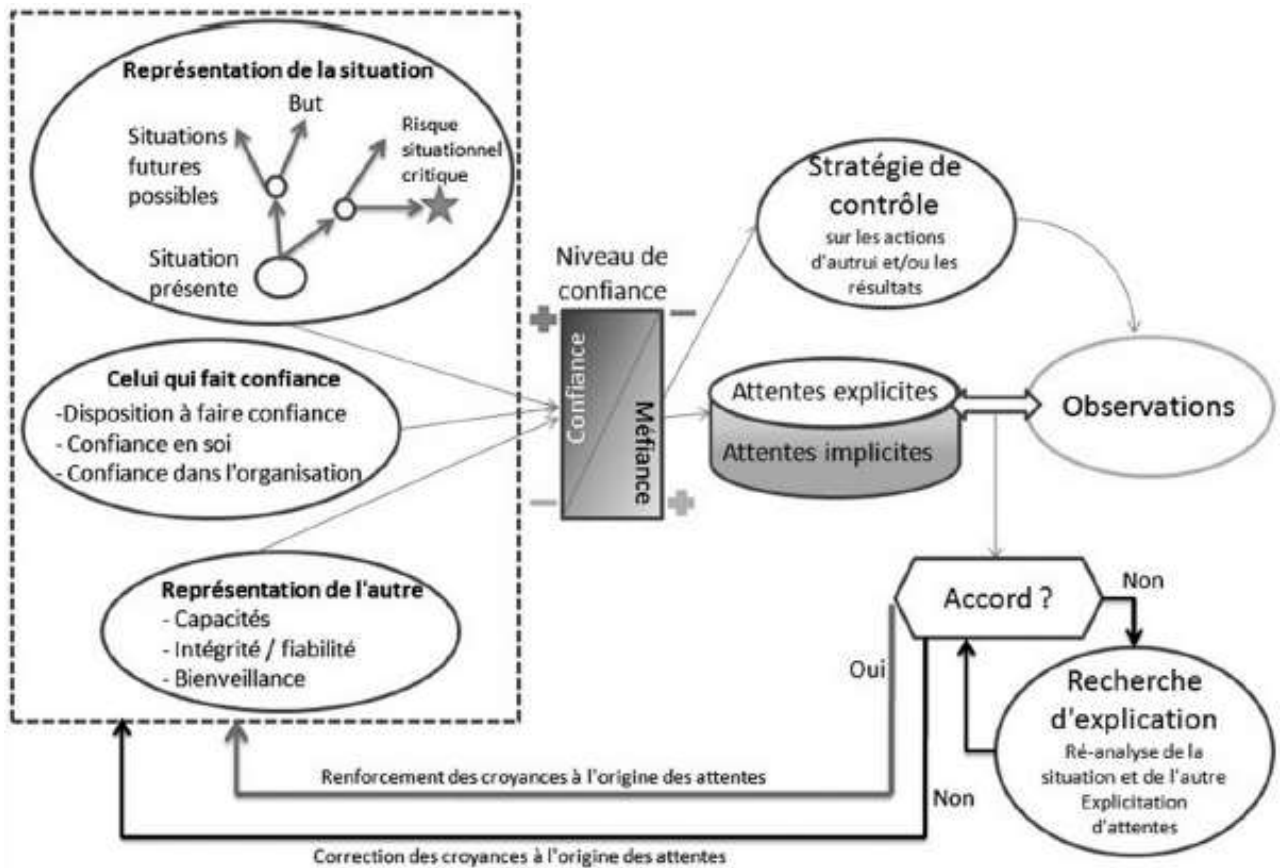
Représentation de la situation

But

Situations futures possibles

Risque situationnel critique

Situation présente

Celui qui fait confiance
-Disposition à faire confiance
- Confiance en soi
- Confiance dans l'organisation

Représentation de l'autre
- Capacités
- Intégrité / fiabilité
- Bienveillance

Niveau de confiance

+ −

Confiance

Méfiance

− +

Stratégie de contrôle
sur les actions d'autrui et/ou les résultats

Attentes explicites

Attentes implicites

Observations

Accord ?

Non

Oui

Recherche d'explication
Ré-analyse de la situation et de l'autre
Explicitation d'attentes

Renforcement des croyances à l'origine des attentes

Non

Correction des croyances à l'origine des attentes